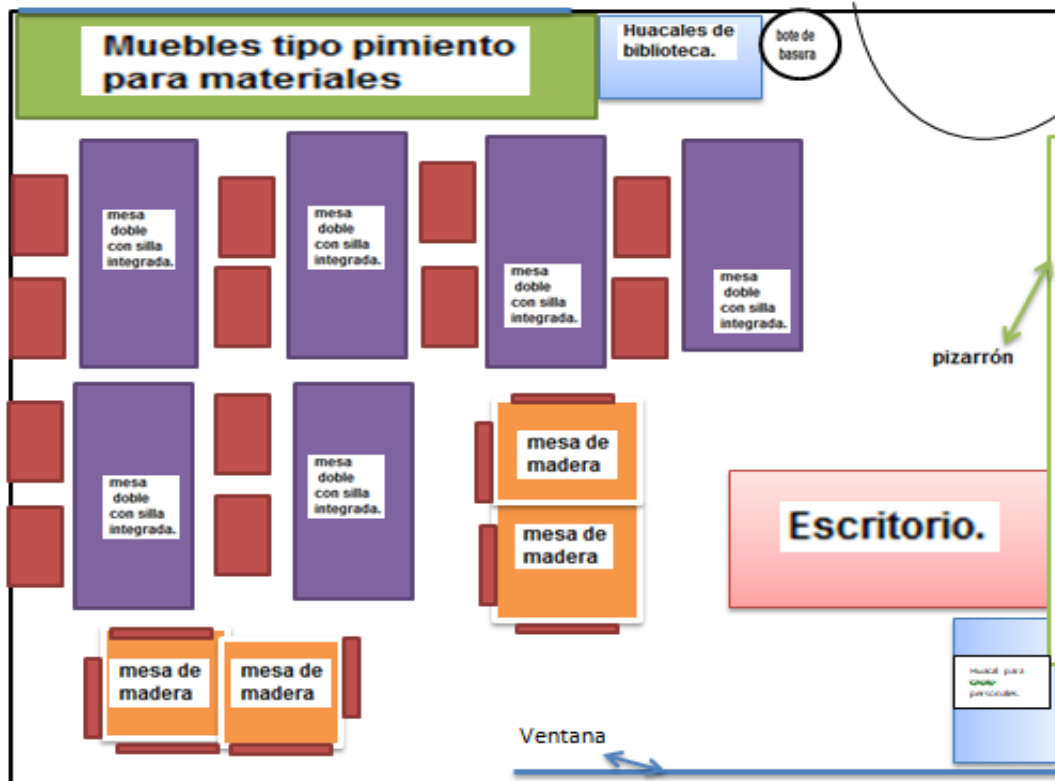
Muebles tipo pimiento para materiales

Huacales de biblioteca.

bote de basura

mesa doble con silla integrada.

mesa doble con silla integrada.

mesa doble con silla integrada.

mesa doble con silla integrada.

pizarrón

mesa doble con silla integrada.

mesa doble con silla integrada.

mesa de madera

mesa de madera

Escritorio.

mesa de madera

mesa de madera

Huacal para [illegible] personales.

Ventana